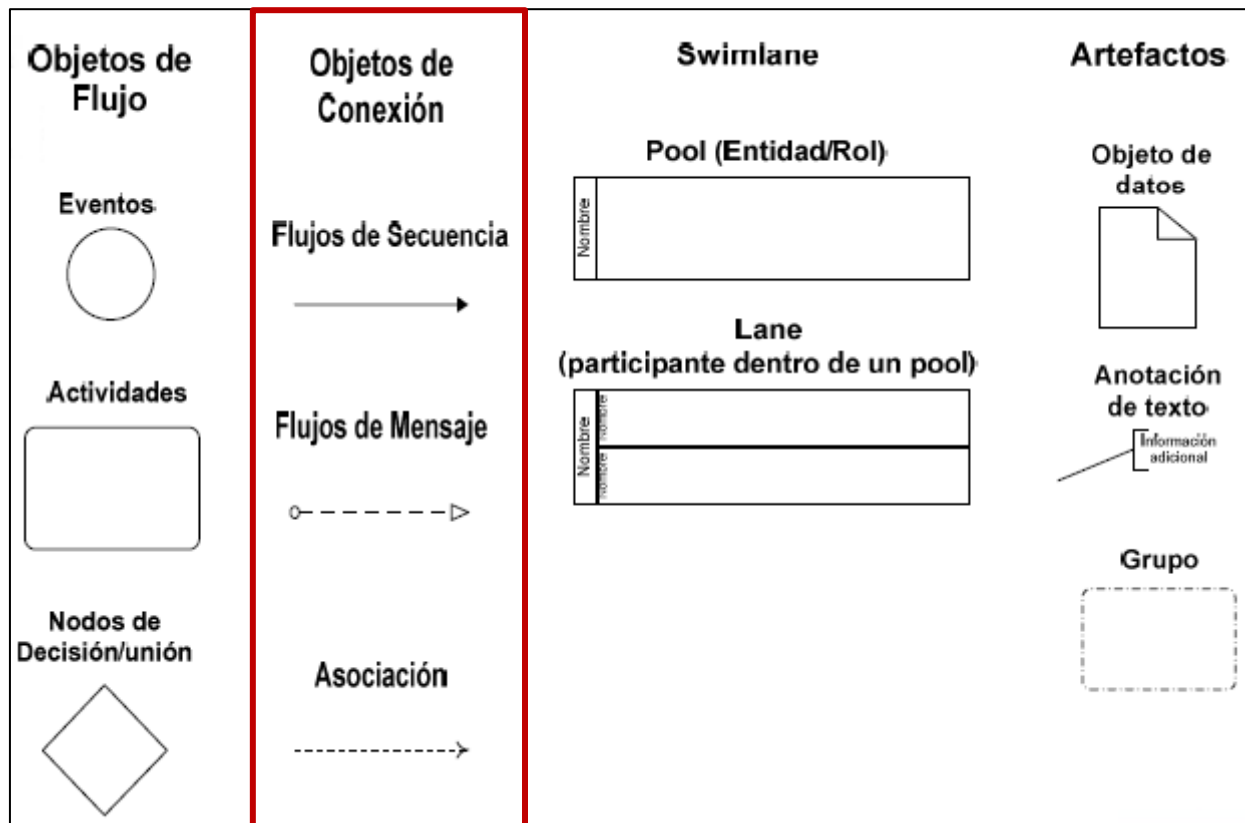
Objetos de Flujo

Eventos

Actividades

Nodos de Decisión/unión

Objetos de Conexión

Flujos de Secuencia

Flujos de Mensaje

Asociación

Swimlane

Pool (Entidad/Rol)

Nombre

Lane (participante dentro de un pool)

Nombre

Nombre

Nombre

Artefactos

Objeto de datos

Anotación de texto

Información adicional

Grupo